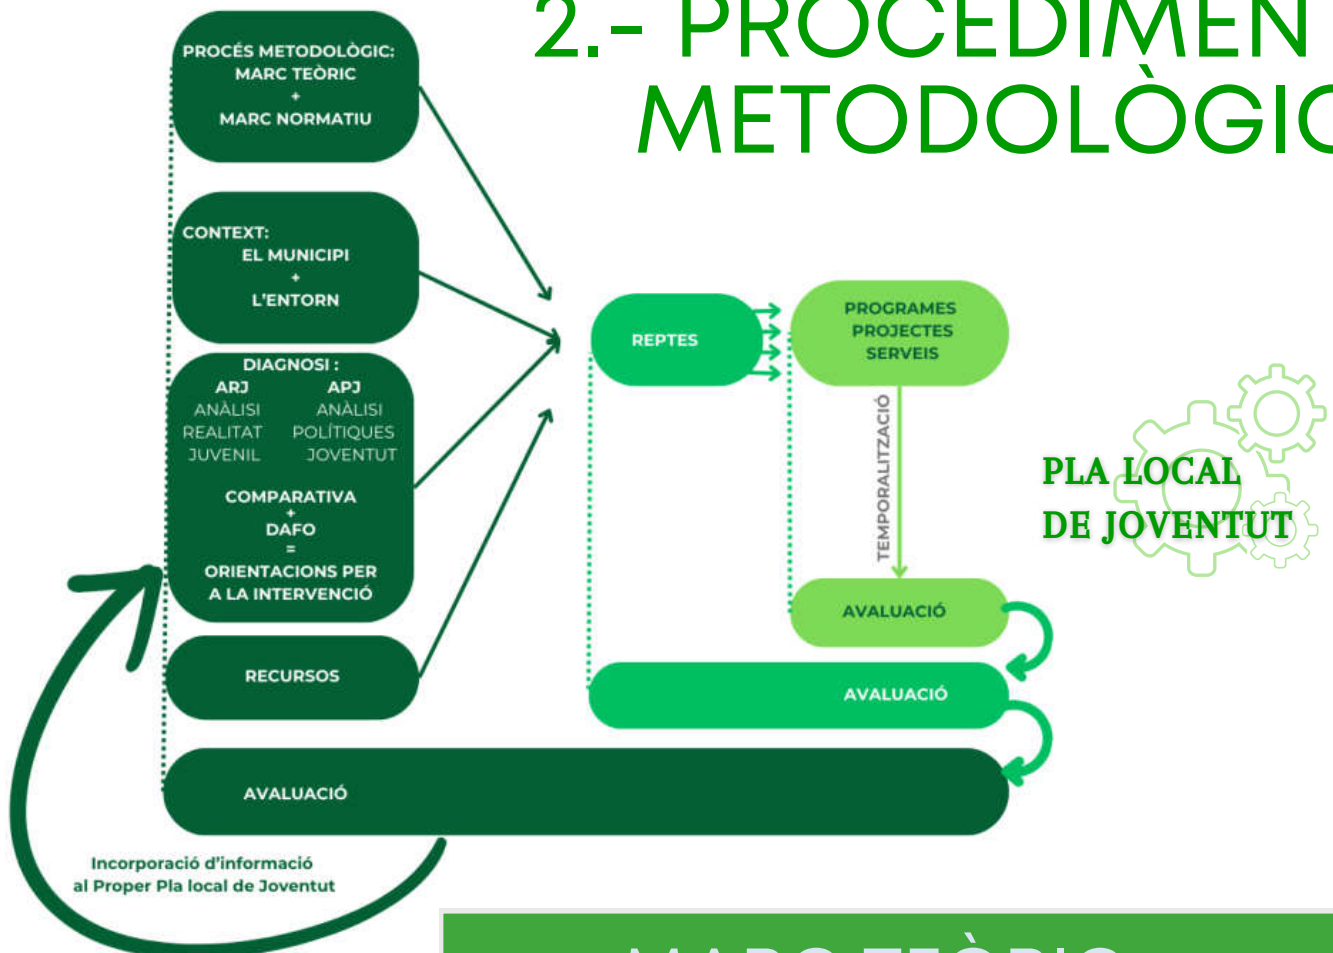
2.- PROCEDIMEN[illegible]
METODOLÒGIC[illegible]

PROCÉS METODOLÒGIC:
MARC TEÒRIC
+
MARC NORMATIU

CONTEXT:
EL MUNICIPI
+
L'ENTORN

DIAGNOSI :
ARJ
ANÀLISI
REALITAT
JUVENIL

APJ
ANÀLISI
POLÍTIQUES
JOVENTUT

COMPARATIVA
+
DAFO
=
ORIENTACIONS PER
A LA INTERVENCIÓ

RECURSOS

REPTES

PROGRAMES
PROJECTES
SERVEIS

TEMPORALITZACIÓ

AVALUACIÓ

AVALUACIÓ

AVALUACIÓ

Incorporació d'informació
al Proper Pla local de Joventut

PLA LOCAL
DE JOVENTUT

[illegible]